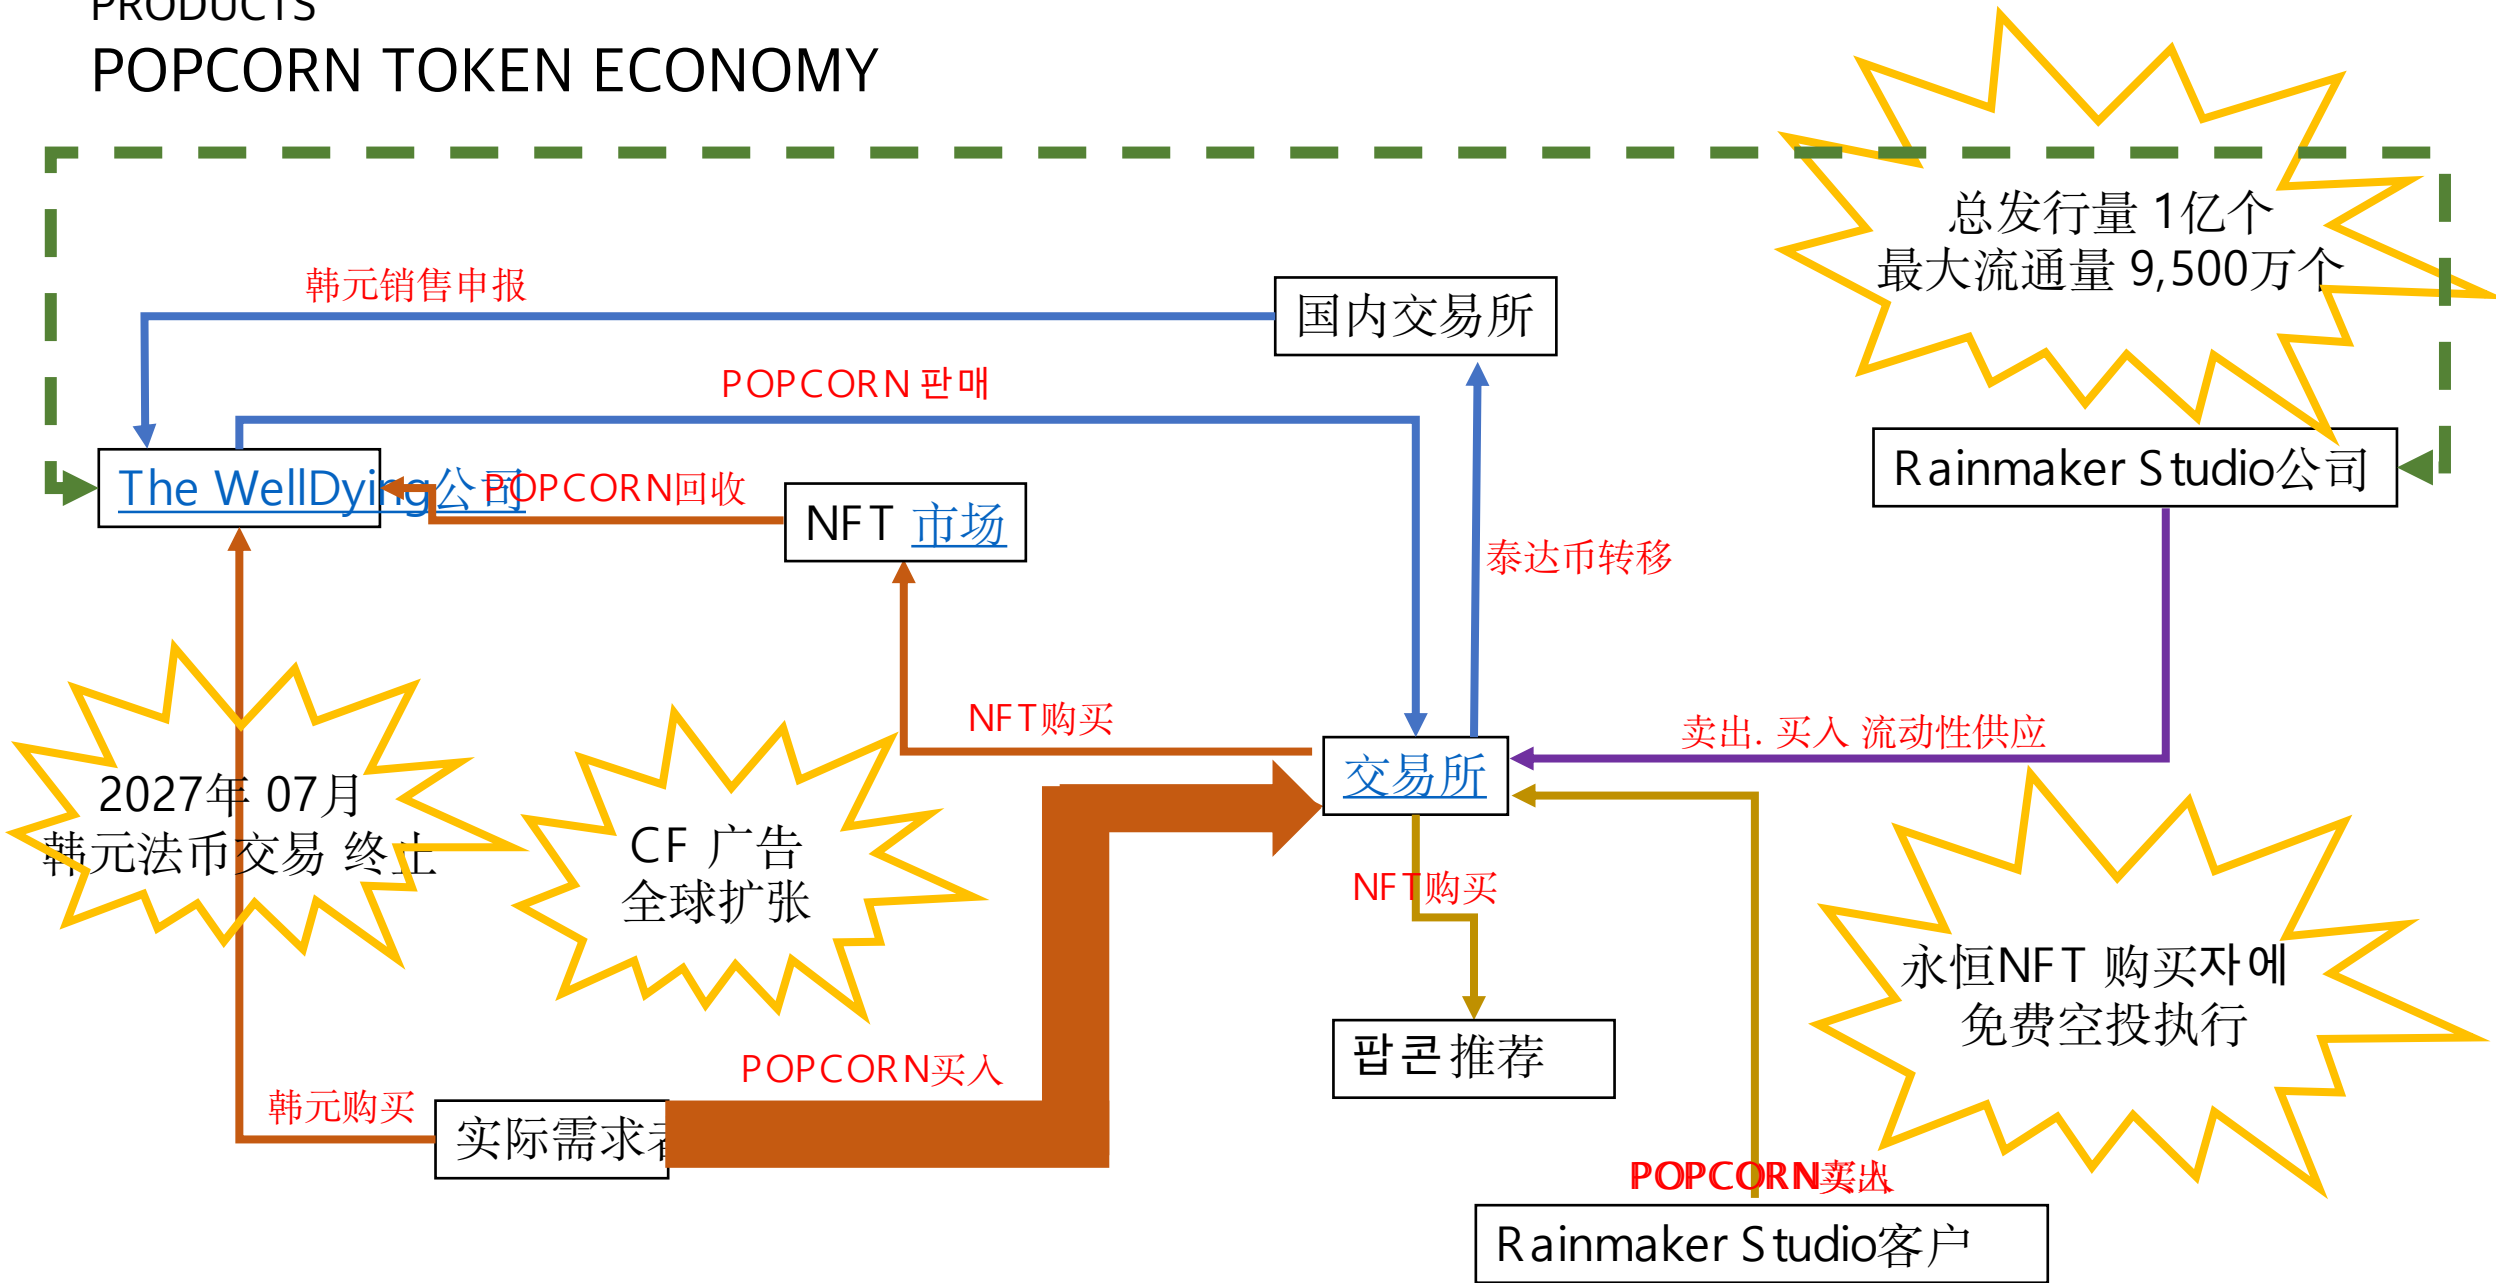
PRODUCTS
POPCORN TOKEN ECONOMY

总发行量 1亿个
最大流通量 9,500万个

韩元销售申报

国内交易所

POPCORN 판매

Rainmaker Studio公司

The WellDying公司

POPCORN回收

NFT 市场

泰达币转移

NFT购买

卖出. 买入 流动性供应

交易所

2027年 07月
韩元法币交易 终止

CF 广告
全球扩张

NFT购买

永恒NFT 购买자에
免费空投执行

팝콘 推荐

POPCORN买入

韩元购买

实际需求者

POPCORN卖出

Rainmaker Studio客户